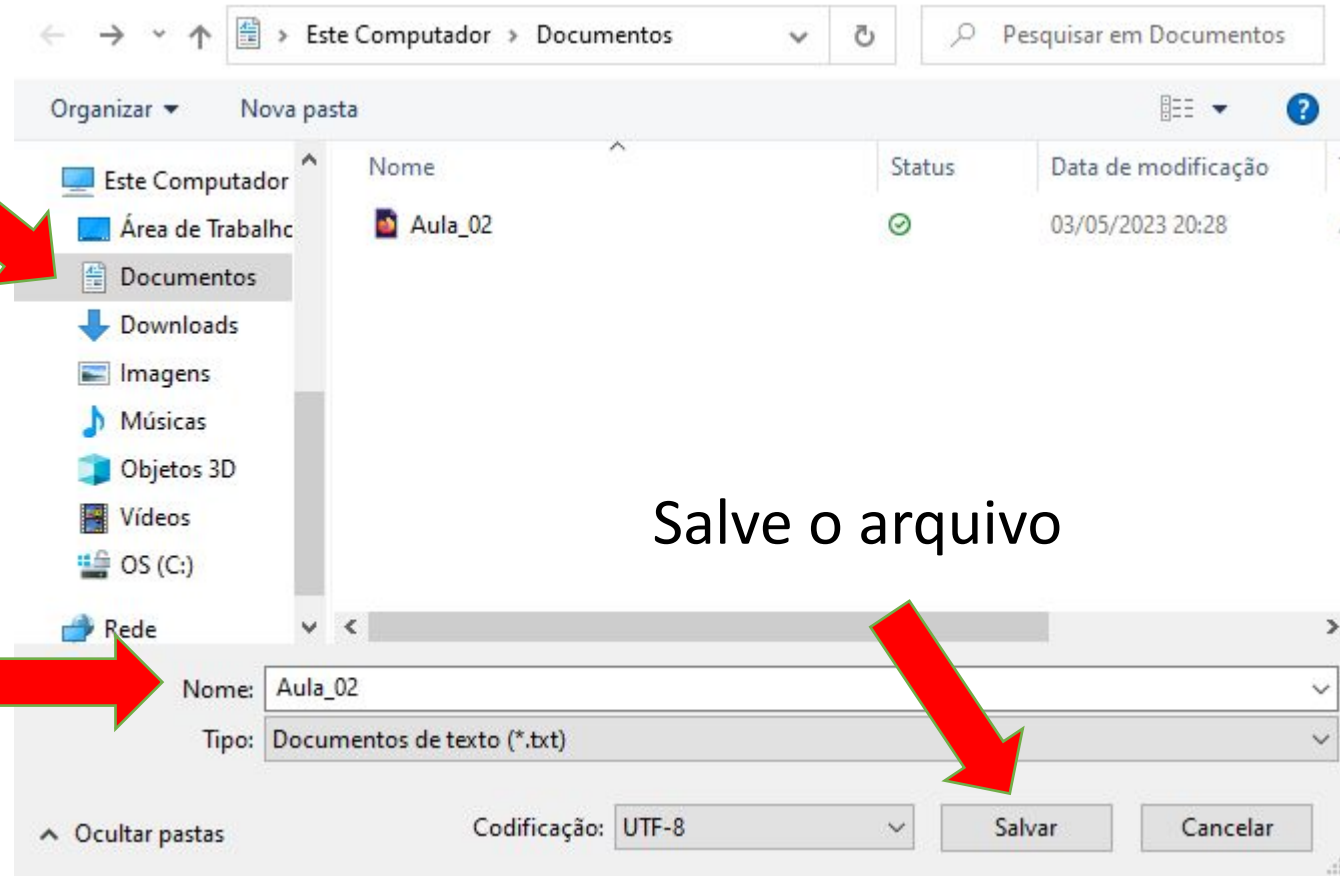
> Este Computador > Documentos

Pesquisar em Documentos

Organizar ▾ Nova pasta

Este Computador
Área de Trabalho
Documentos
Downloads
Imagens
Músicas
Objetos 3D
Vídeos
OS (C:)
Rede

| Nome | Status | Data de modificação |
|---|---|---|
| Aula_02 | | 03/05/2023 20:28 |

Salve o arquivo

Nome: Aula_02
Tipo: Documentos de texto (*.txt)

Ocultar pastas

Codificação: UTF-8

Salvar

Cancelar